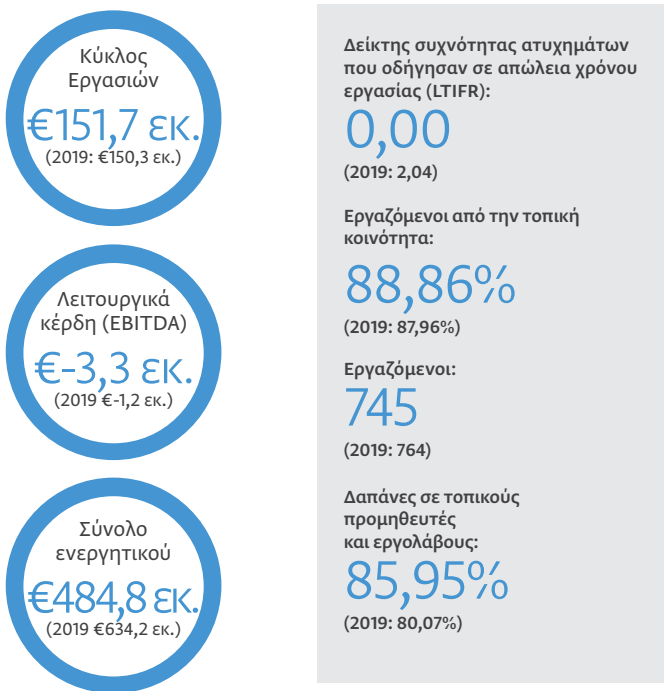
Κύκλος Εργασιών
€151,7 εκ.
(2019: €150,3 εκ.)

Λειτουργικά κέρδη (EBITDA)
€-3,3 εκ.
(2019 €-1,2 εκ.)

Σύνολο ενεργητικού
€484,8 εκ.
(2019 €634,2 εκ.)

Δείκτης συχνότητας ατυχημάτων που οδήγησαν σε απώλεια χρόνου εργασίας (LTIFR):
0,00
(2019: 2,04)

Εργαζόμενοι από την τοπική κοινότητα:
88,86%
(2019: 87,96%)

Εργαζόμενοι:
745
(2019: 764)

Δαπάνες σε τοπικούς προμηθευτές και εργολάβους:
85,95%
(2019: 80,07%)